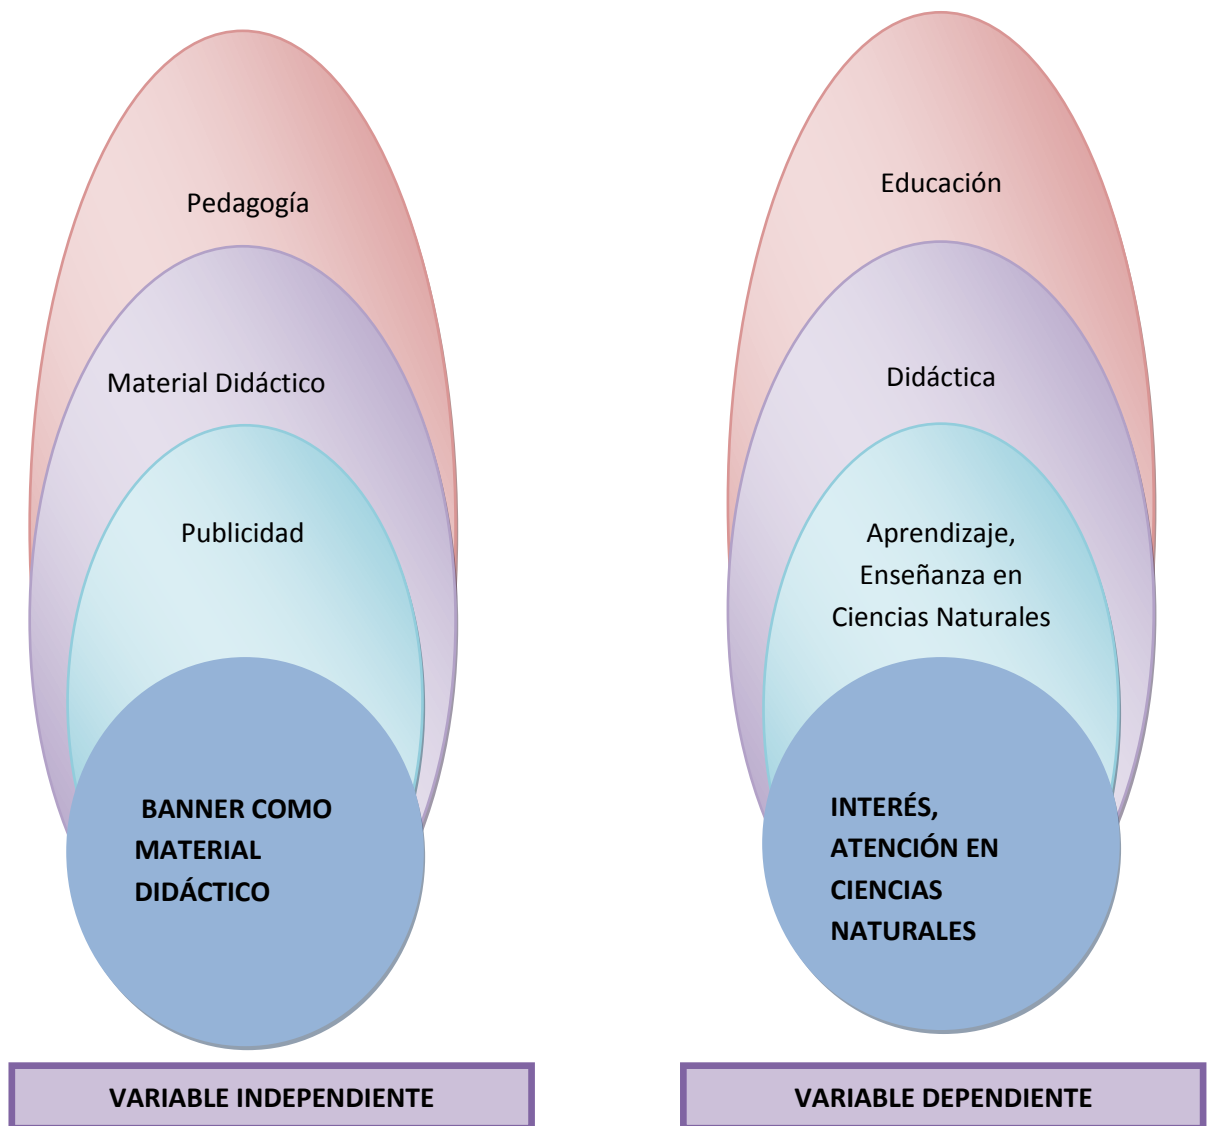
Pedagogía

Material Didáctico

Publicidad

BANNER COMO MATERIAL DIDÁCTICO

VARIABLE INDEPENDIENTE

Educación

Didáctica

Aprendizaje, Enseñanza en Ciencias Naturales

INTERÉS, ATENCIÓN EN CIENCIAS NATURALES

VARIABLE DEPENDIENTE